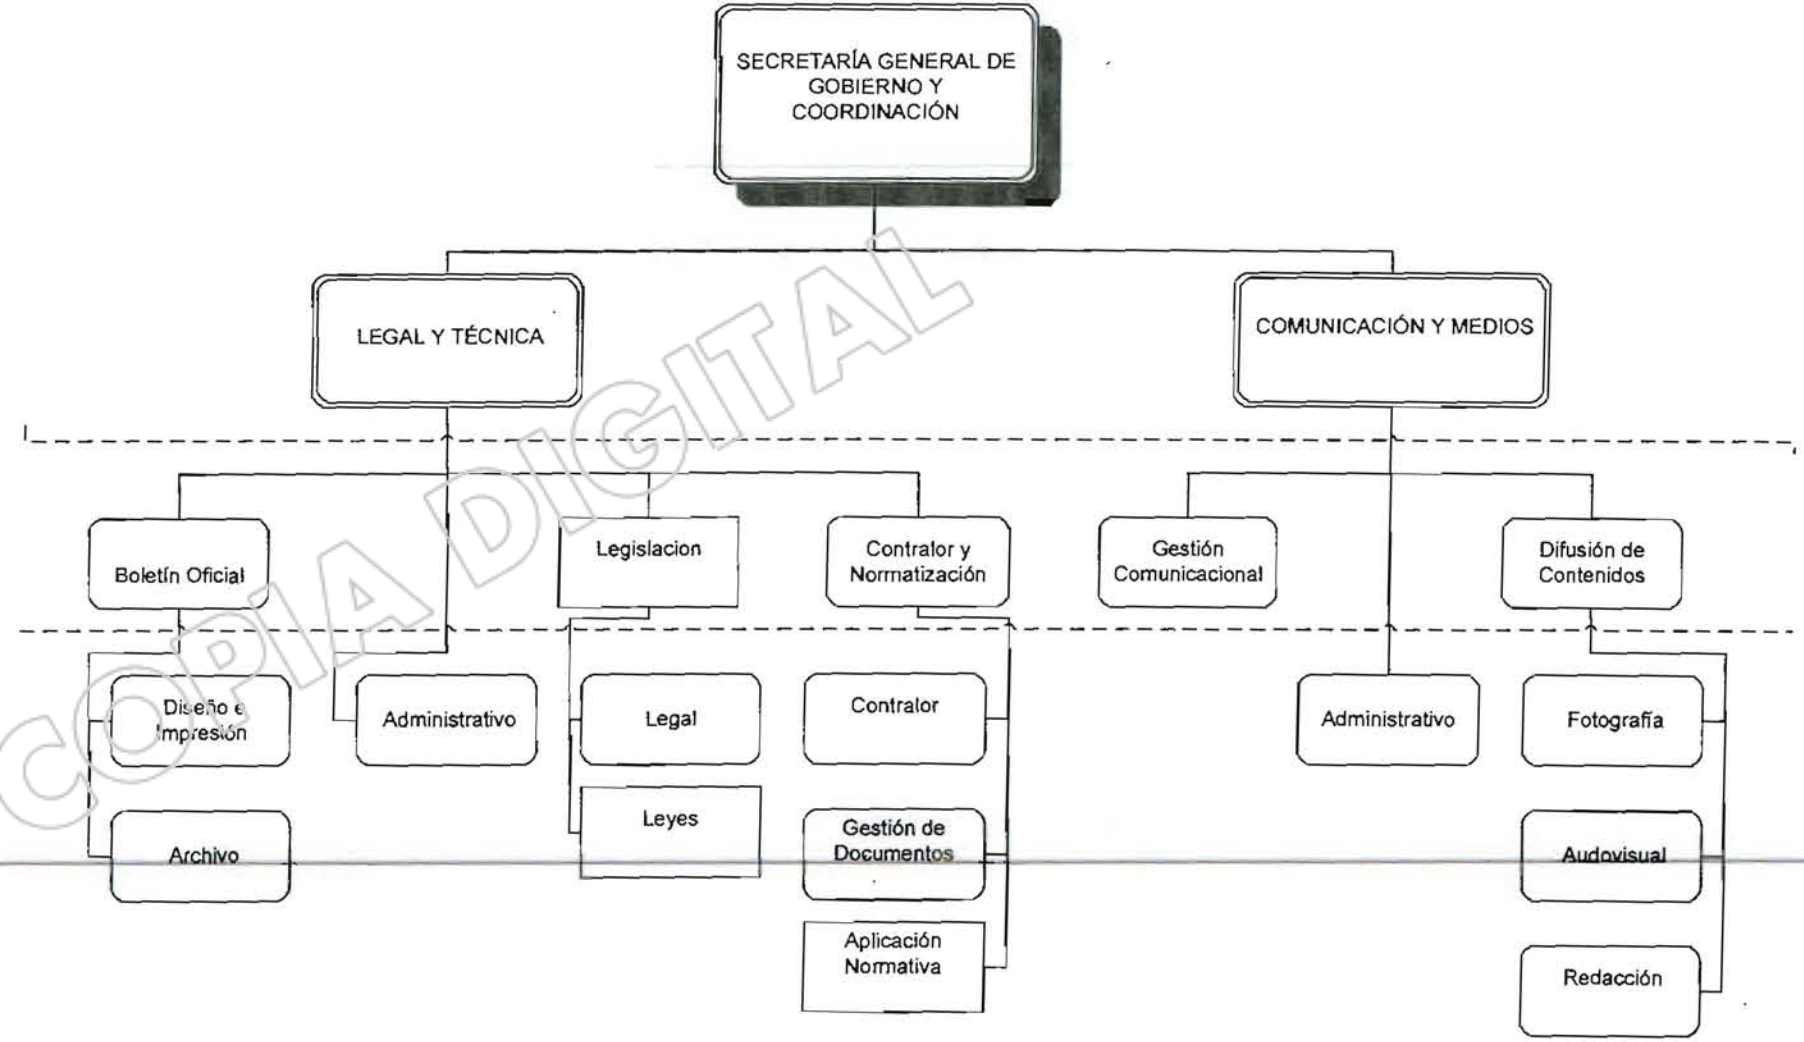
SECRETARÍA GENERAL DE GOBIERNO Y COORDINACIÓN

LEGAL Y TÉCNICA

COMUNICACIÓN Y MEDIOS

Boletín Oficial

Legislacion

Contralor y Normatización

Gestión Comunicacional

Difusión de Contenidos

Diseño e Impresión

Administrativo

Legal

Contralor

Administrativo

Fotografía

Archivo

Leyes

Gestión de Documentos

Audovisual

Aplicación Normativa

Redacción

COPIA DIGITAL